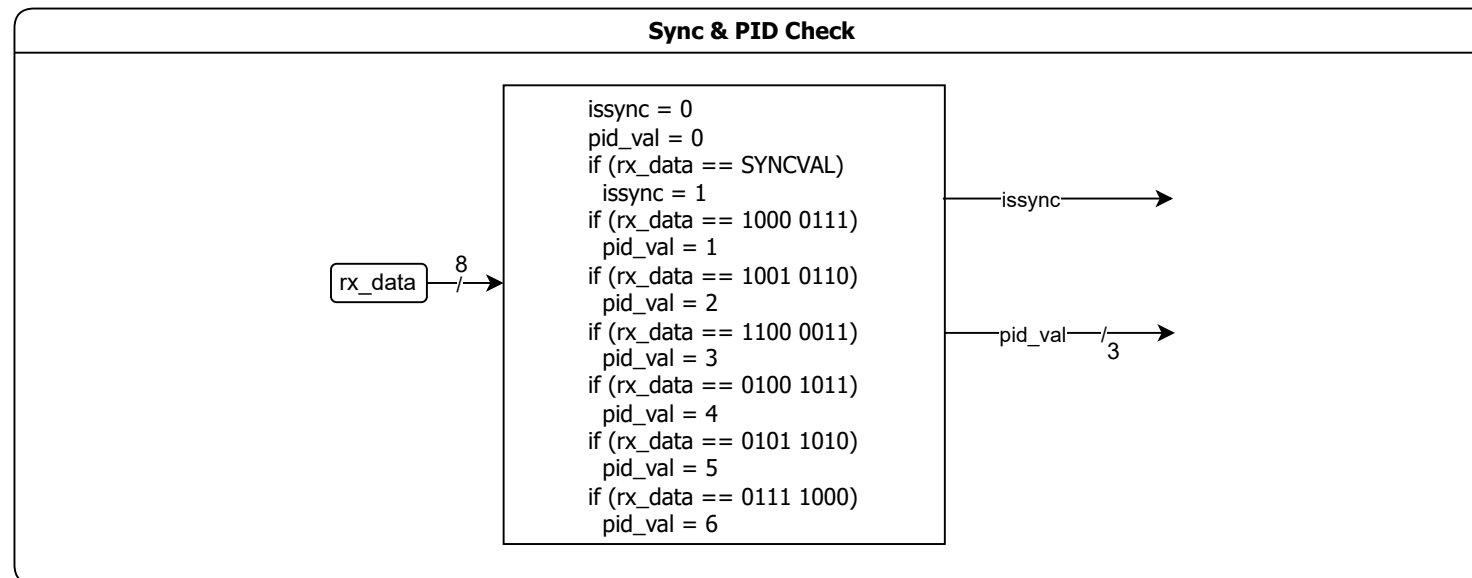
Sync & PID Check

rx_data
8

issync = 0
pid_val = 0
if (rx_data == SYNCVAL)
issync = 1
if (rx_data == 1000 0111)
pid_val = 1
if (rx_data == 1001 0110)
pid_val = 2
if (rx_data == 1100 0011)
pid_val = 3
if (rx_data == 0100 1011)
pid_val = 4
if (rx_data == 0101 1010)
pid_val = 5
if (rx_data == 0111 1000)
pid_val = 6

issync
pid_val
3